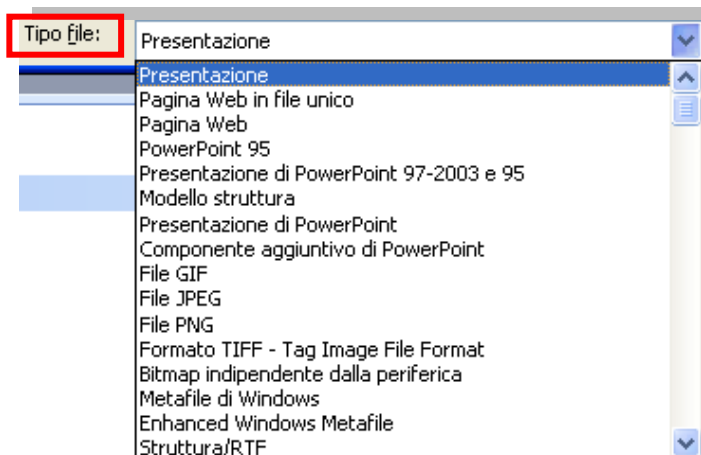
Tipo file:
Presentazione
Presentazione
Pagina Web in file unico
Pagina Web
PowerPoint 95
Presentazione di PowerPoint 97-2003 e 95
Modello struttura
Presentazione di PowerPoint
Componente aggiuntivo di PowerPoint
File GIF
File JPEG
File PNG
Formato TIFF - Tag Image File Format
Bitmap indipendente dalla periferica
Metafile di Windows
Enhanced Windows Metafile
Struttura/RTF